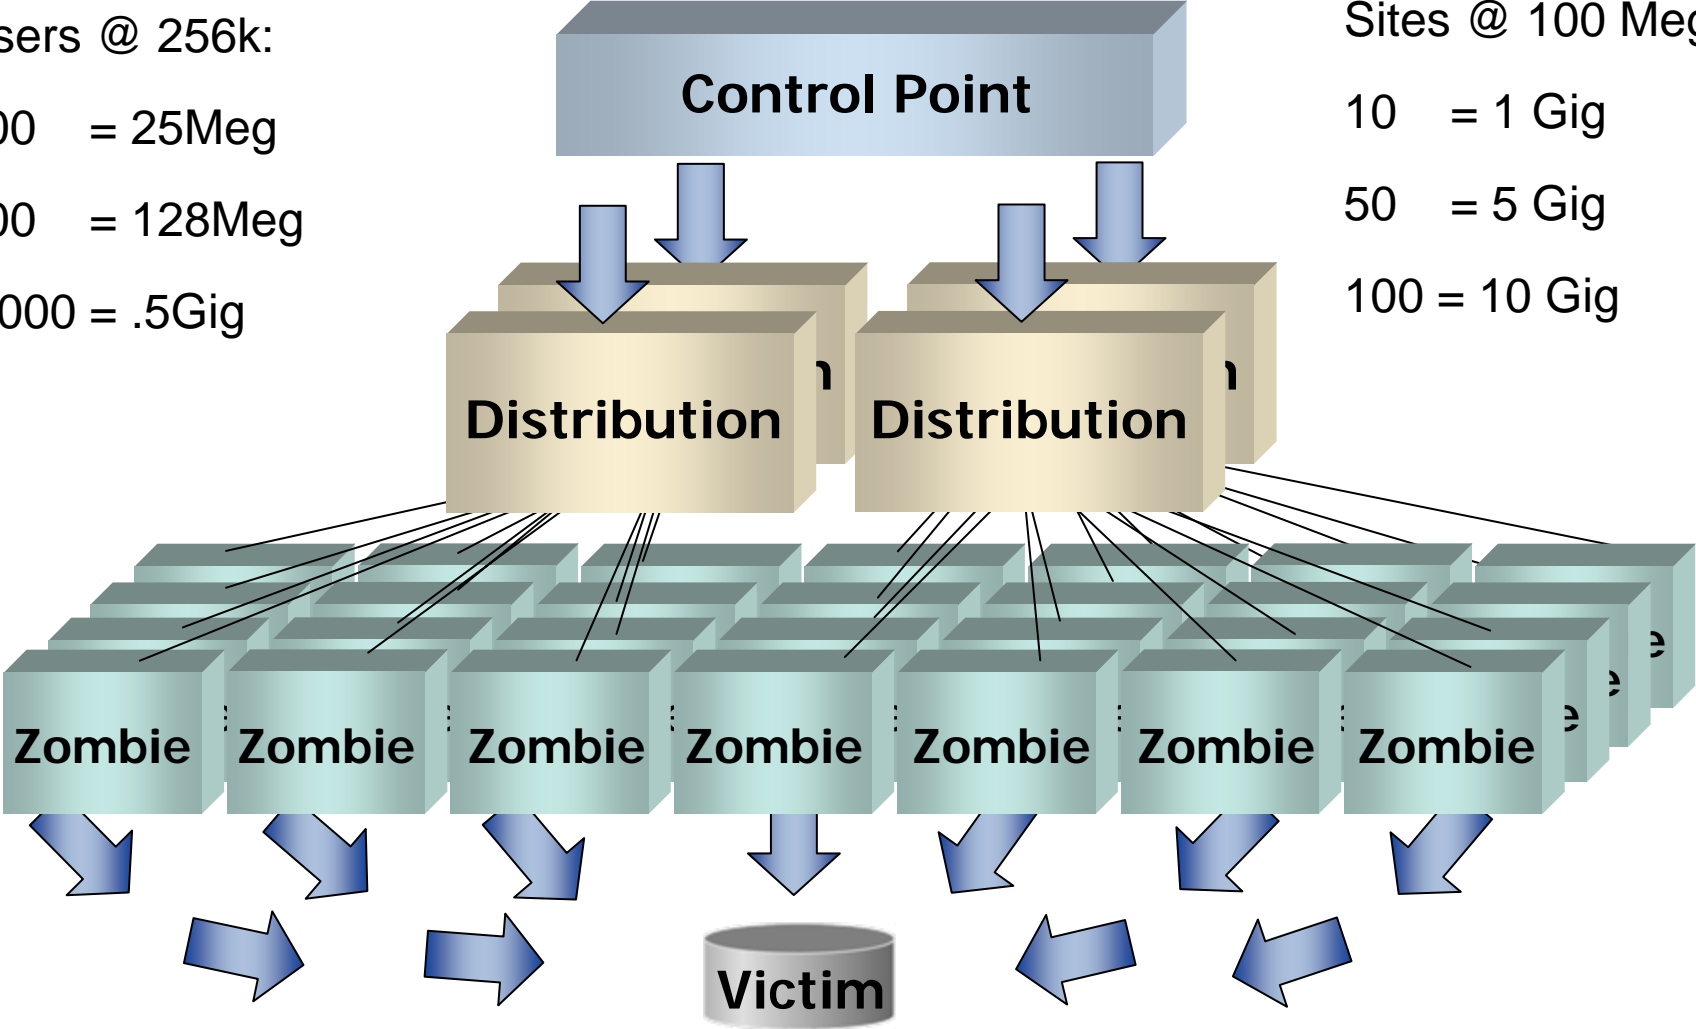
sers @ 256k:

00 = 25Meg

00 = 128Meg

000 = .5Gig

Control Point

Sites @ 100 Meg

10 = 1 Gig

50 = 5 Gig

100 = 10 Gig

Distribution

Distribution

Zombie Zombie Zombie Zombie Zombie Zombie Zombie

Victim